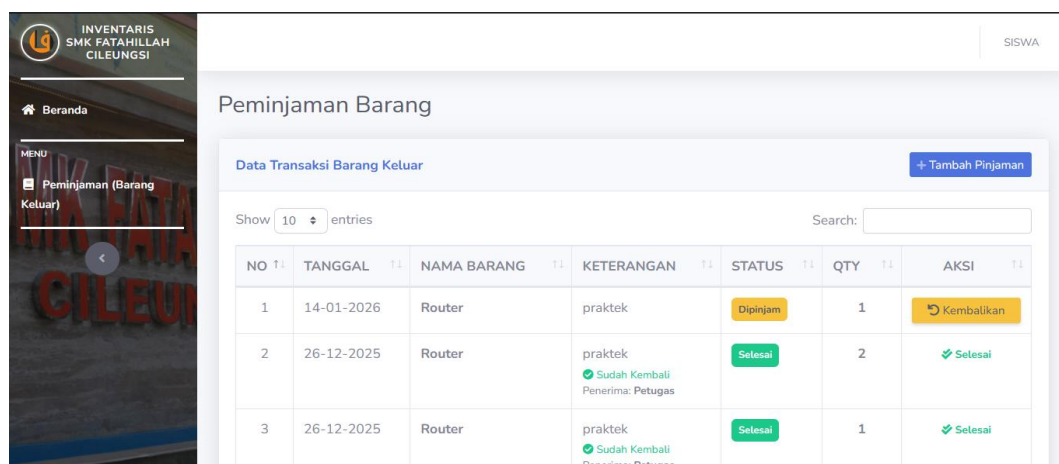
INVENTARIS SMK FATAHILLAH CILEUNGSI

Beranda

MENU

Peminjaman (Barang Keluar)

SISWA

Peminjaman Barang

Data Transaksi Barang Keluar

+ Tambah Pinjaman

Show 10 entries

Search:

| NO | TANGGAL | NAMA BARANG | KETERANGAN | STATUS | QTY | AKSI |
|---|---|---|---|---|---|---|
| 1 | 14-01-2026 | Router | praktek | Dipinjam | 1 | Kembalikan |
| 2 | 26-12-2025 | Router | praktek Sudah Kembali Penerima: Petugas | Selesai | 2 | Selesai |
| 3 | 26-12-2025 | Router | praktek Sudah Kembali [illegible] | Selesai | 1 | Selesai |